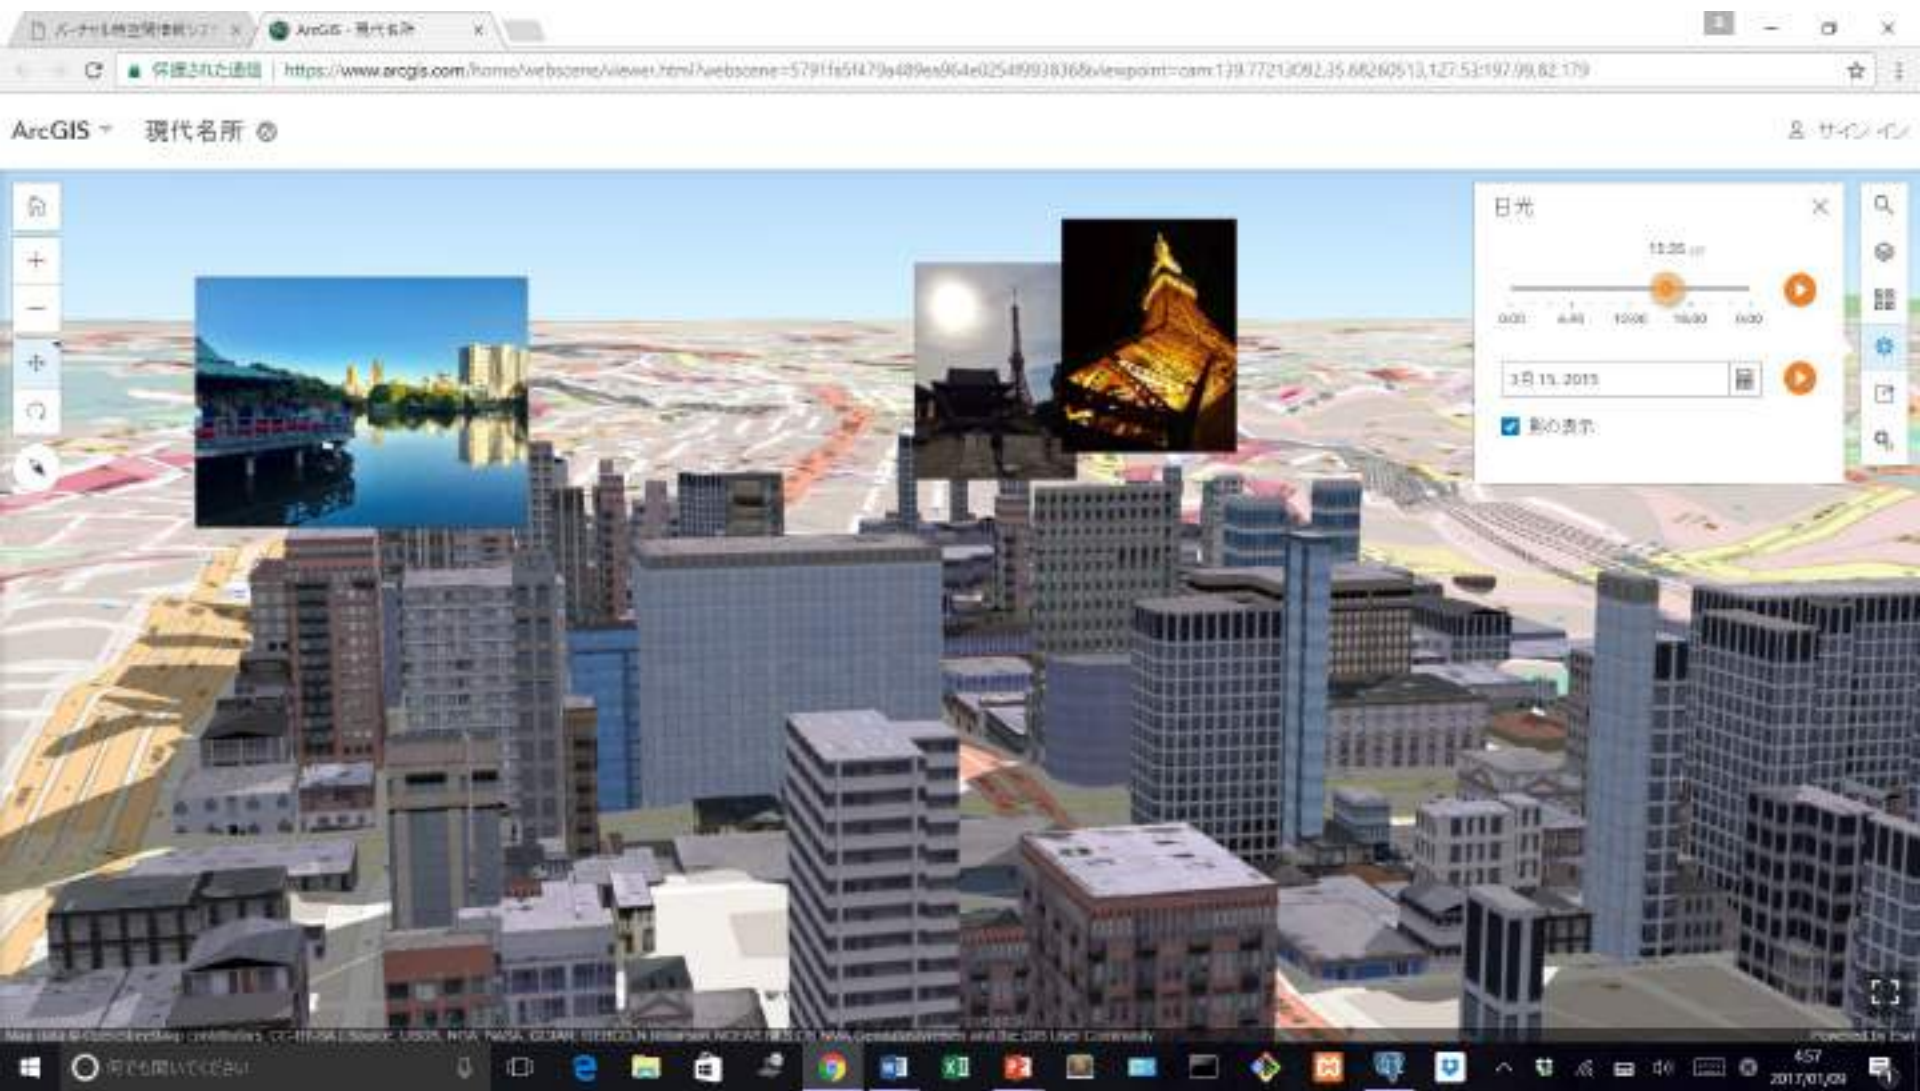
パーソナル地図閲覧ソフト ×
ArcGIS - 現代名所 ×

保護された通信 | https://www.arcgis.com/home/webscene/viewer.html?webscene=5791fa5f479a489ea964e0254f9938368viewpoint=cam:139.77213092,35.68260513,127.53;197.99,82.179

ArcGIS 現代名所
サインイン

日光
13:35
0:00 6:00 12:00 18:00 0:00
3月 15, 2015
影の表示

Map data © OpenStreetMap contributors, CC-BY-SA | Source: USGS, NGA, NASA, CGIAR, GEBCO,N Robinson, NCEAS, NLS, OS, NMA, Geodatastyrelsen and the GIS User Community
Powered by Esri

何でも聞いてください
4:57
2017/01/09